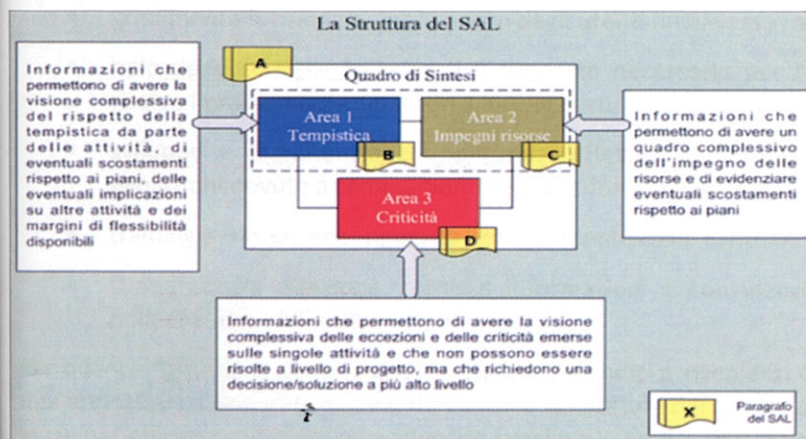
La Struttura del SAL

Informazioni che permettono di avere la visione complessiva del rispetto della tempistica da parte delle attività, di eventuali scostamenti rispetto ai piani, delle eventuali implicazioni su altre attività e dei margini di flessibilità disponibili

A

Quadro di Sintesi

Area 1
Tempistica

B

Area 2
Impegni risorse

C

Area 3
Criticità

D

Informazioni che permettono di avere un quadro complessivo dell'impegno delle risorse e di evidenziare eventuali scostamenti rispetto ai piani

Informazioni che permettono di avere la visione complessiva delle eccezioni e delle criticità emerse sulle singole attività e che non possono essere risolte a livello di progetto, ma che richiedono una decisione/soluzione a più alto livello

X

Paragrafo del SAL